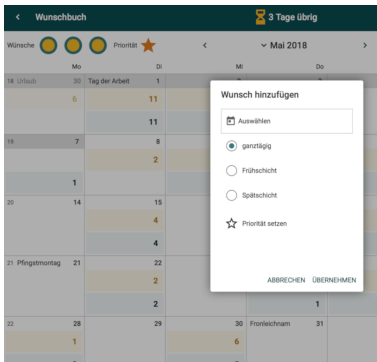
< Wunschbuch
3 Tage übrig

Wünsche Priorität

< Mai 2018 >

Mo Di Mi Do

18 Urlaub 30 Tag der Arbeit 1
6 11
11

19 7 8
2
1

20 14 15
4
4

21 Pfingstmontag 21 22
2
2
1

22 28 29 30 Fronleichnam 31
1 6

Wunsch hinzufügen

Auswählen

ganztägig

Frühschicht

Spätschicht

Priorität setzen

ABBRECHEN ÜBERNEHMEN